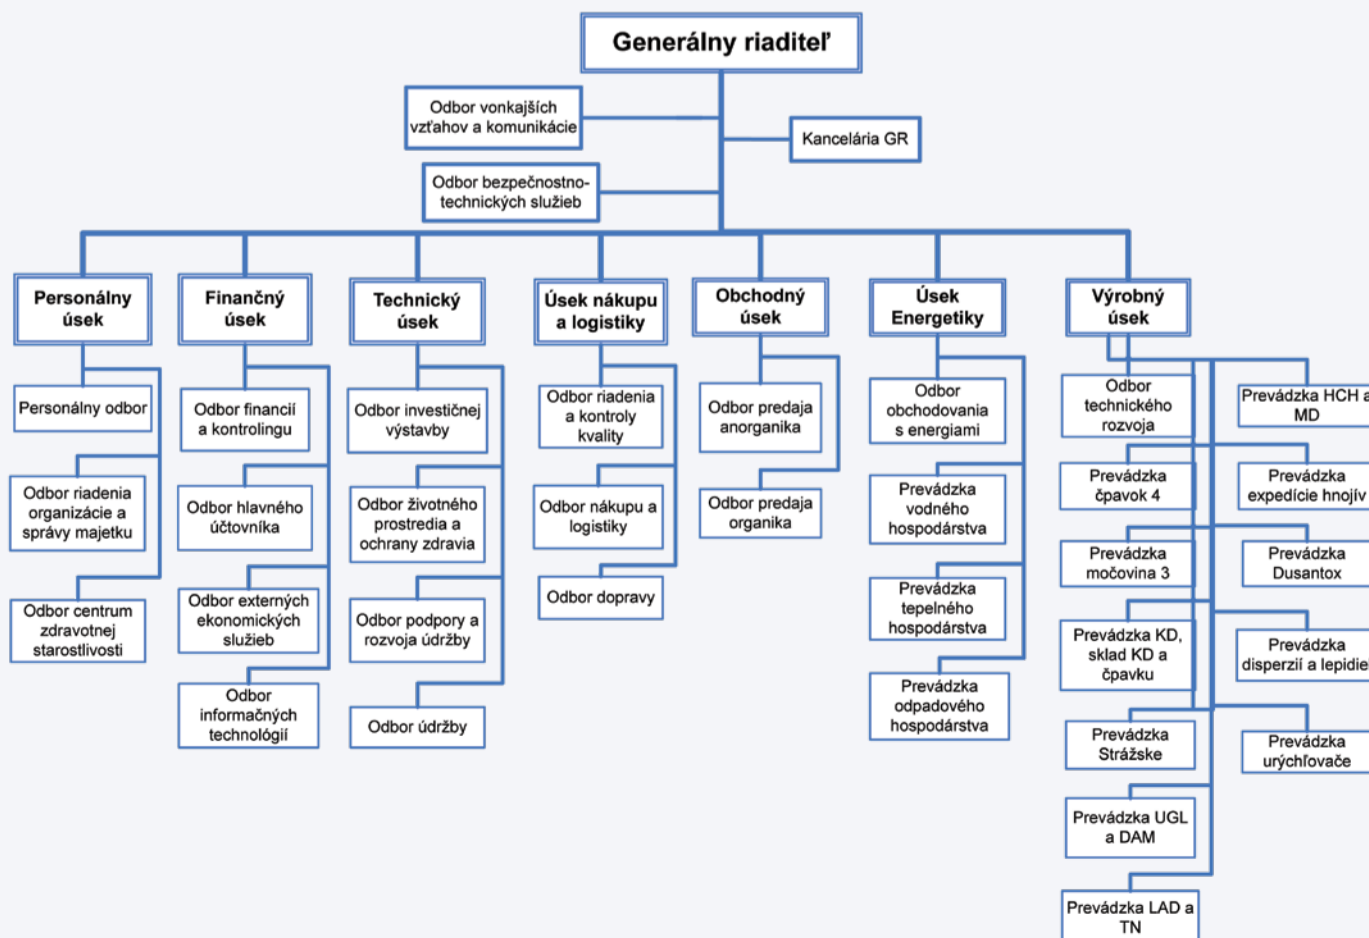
Generálny riaditeľ

Odbor vonkajších vzťahov a komunikácie

Kancelária GR

Odbor bezpečnostno-technických služieb

Personálny úsek

Personálny odbor

Odbor riadenia organizácie a správy majetku

Odbor centrum zdravotnej starostlivosti

Finančný úsek

Odbor financií a kontrolingu

Odbor hlavného účtovníka

Odbor externých ekonomických služieb

Odbor informačných technológií

Technický úsek

Odbor investičnej výstavby

Odbor životného prostredia a ochrany zdravia

Odbor podpory a rozvoja údržby

Odbor údržby

Úsek nákupu a logistiky

Odbor riadenia a kontroly kvality

Odbor nákupu a logistiky

Odbor dopravy

Obchodný úsek

Odbor predaja anorganika

Odbor predaja organika

Úsek Energetiky

Odbor obchodovania s energiami

Prevádzka vodného hospodárstva

Prevádzka tepelného hospodárstva

Prevádzka odpadového hospodárstva

Výrobný úsek

Odbor technického rozvoja

Prevádzka HCH a MD

Prevádzka čpavok 4

Prevádzka expedície hnojív

Prevádzka močovina 3

Prevádzka Dusantox

Prevádzka KD, sklad KD a čpavku

Prevádzka disperzií a lepidiel

Prevádzka Strážske

Prevádzka urýchľovače

Prevádzka UGL a DAM

Prevádzka LAD a TN